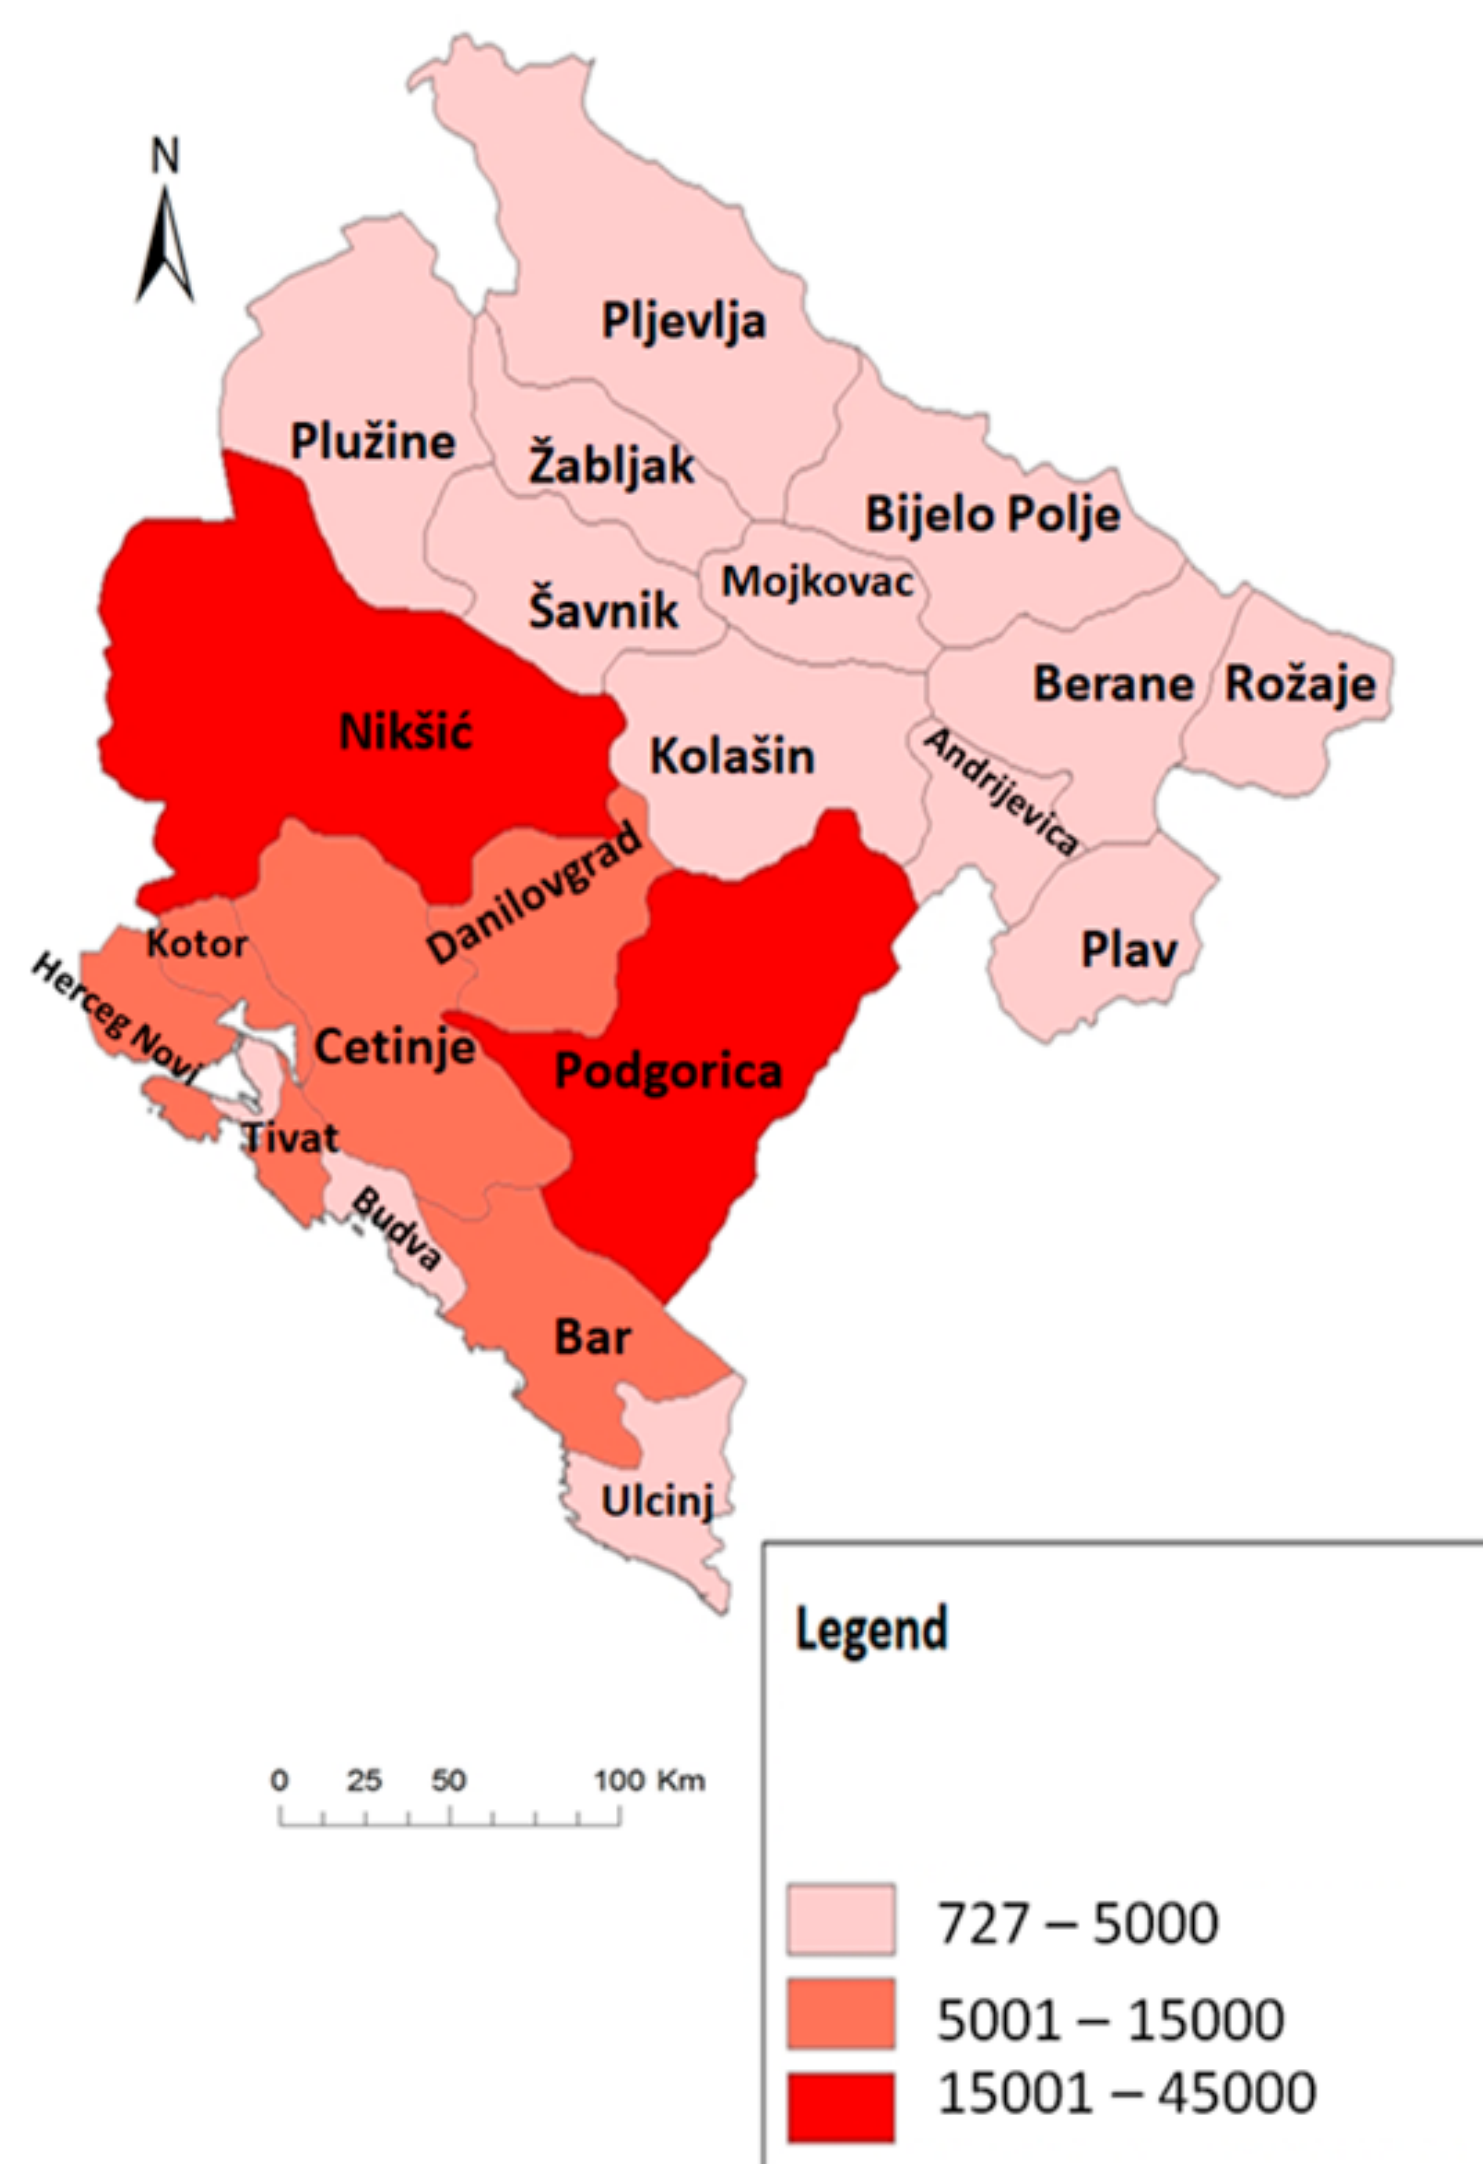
N

Pljevlja

Plužine

Žabljak

Bijelo Polje

Mojkovac

Šavnik

Berane

Rožaje

Nikšić

Kolašin

Andrijevica

Danilovgrad

Kotor

Plav

Herceg Novi

Cetinje

Podgorica

Tivat

Budva

Bar

Ulcinj

Legend

0 25 50 100 Km

727 – 5000
5001 – 15000
15001 – 45000